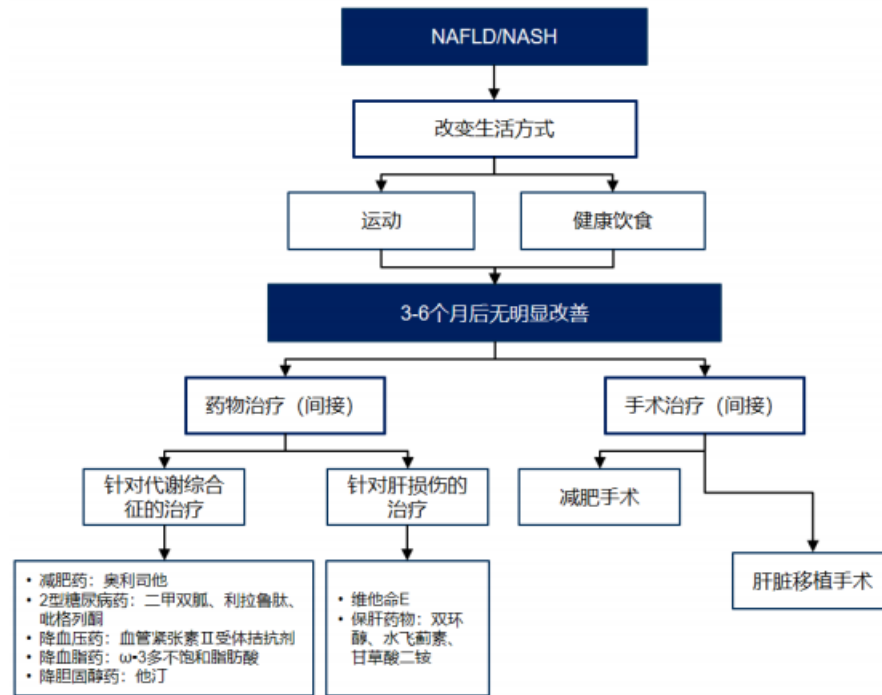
NAFLD/NASH

改变生活方式

运动

健康饮食

3-6个月后无明显改善

药物治疗（间接）

手术治疗（间接）

针对代谢综合征的治疗

针对肝损伤的治疗

减肥手术

肝脏移植手术

• 减肥药：奥利司他
• 2型糖尿病药：二甲双胍、利拉鲁肽、吡格列酮
• 降血压药：血管紧张素Ⅱ受体拮抗剂
• 降血脂药：ω-3多不饱和脂肪酸
• 降胆固醇药：他汀

• 维他命E
• 保肝药物：双环醇、水飞蓟素、甘草酸二铵